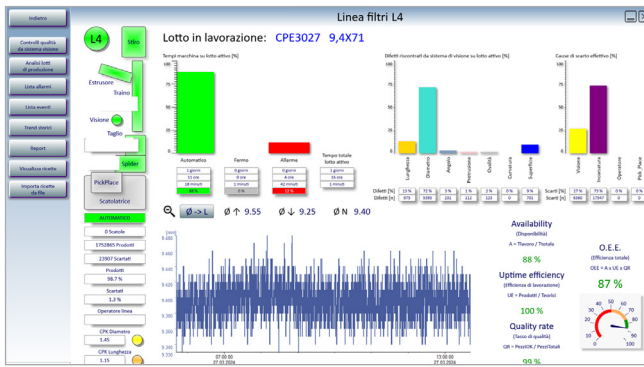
Indietro

Linea filtri L4

Controlli qualità da sistema visione

Analisi lotti di produzione

Lista allarmi

Lista eventi

Trend storici

Report

Visualizza ricette

Importa ricette da file

L4

Stilo

Estrusore

Traino

Visione

Taglio

Spider

PickPlace

Scatolatrice

AUTOMATICO

0 Scatole

1752865 Prodotti

23907 Scartati

Prodotti

98.7 %

Scartati

1.3 %

Operatore linea

CPK Diametro

1.45

CPK Lunghezza

1.15

Lotto in lavorazione: CPE3027 9,4X71

Tempi macchina su lotto attivo [%]

| Automatico | Fermo | Allarme | Tempo totale lotto attivo |
|---|---|---|---|
| 1 giorni | 0 giorni | 0 giorni | 1 giorni |
| 11 ore | 0 ore | 4 ore | 16 ore |
| 18 minuti | 1 minuti | 42 minuti | 1 minuti |
| 88 % | 0 % | 12 % | |

Difetti riscontrati da sistema di visione su lotto attivo [%]

Lunghezza, Diametro, Angolo, Restrizione, Ovalità, Curvatura, Superficie

| Difetti [%] | 13 % | 72 % | 3 % | 1 % | 2 % | 0 % | 9 % |
|---|---|---|---|---|---|---|---|
| Difetti [n] | 979 | 5393 | 231 | 112 | 122 | 0 | 701 |

Cause di scarto effettivo [%]

Visione, Inceratura, Operatore, Pick Place

| Scarti [%] | 27 % | 73 % | 0 % | 0 % |
|---|---|---|---|---|
| Scarti [n] | 6390 | 17947 | 0 | 0 |

Ø -> L Ø ↑ 9.55 Ø ↓ 9.25 Ø N 9.40

9.400
9.350
9.300
9.250
9.200
9.150
9.100
9.050
9.000
8.950
8.900
8.850
8.800
8.750
8.700

07:00:00
27.03.2024

13:00:00
27.03.2024

Availability
(Disponibilità)
A = Tlavoro / Ttotale
88 %

Uptime efficiency
(Efficienza di lavorazione)
UE = Prodotti / Teorici
100 %

Quality rate
(Tasso di qualità)
QR = PezziOK / PezziTotali
99 %

O.E.E.
(Efficienza totale)
OEE = A x UE x QR
87 %

0 10 20 30 40 50 60 70 80 90 100